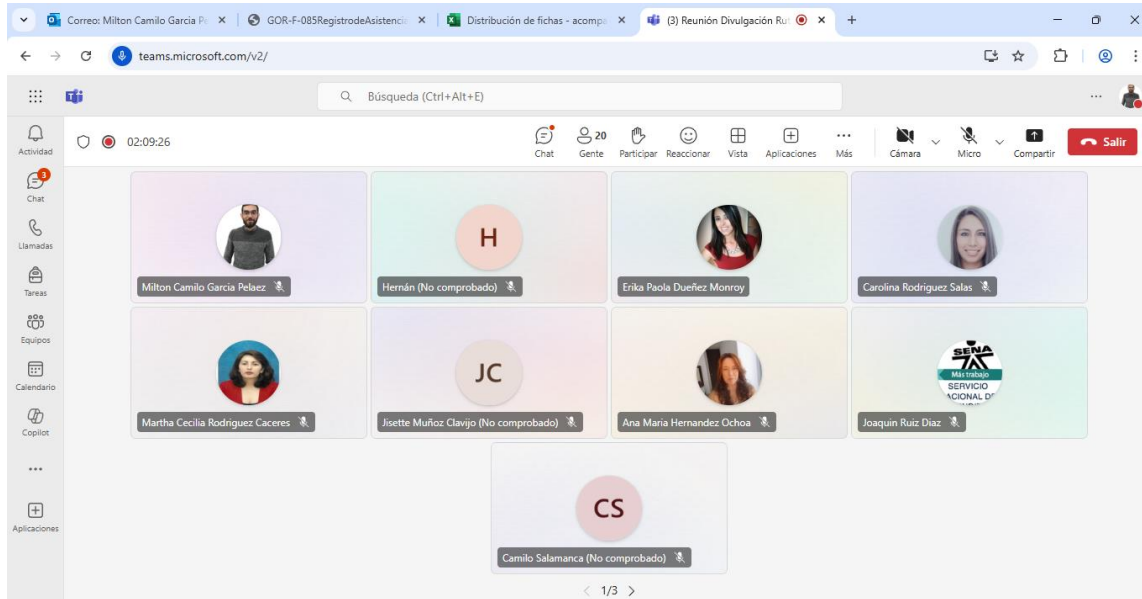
Correo: Milton Camilo Garcia P
GOR-F-085RegistrodeAsistenci
Distribución de fichas - acompa
(3) Reunión Divulgación Ru

teams.microsoft.com/v2/

Búsqueda (Ctrl+Alt+E)

Actividad
3
Chat
Llamadas
Tareas
Equipos
Calendario
Copilot
...
Aplicaciones

02:09:26

Chat
20
Gente
Participar
Reaccionar
Vista
Aplicaciones
Más
Cámara
Micro
Compartir
Salir

Milton Camilo Garcia Pelaez

H
Hernán (No comprobado)

Erika Paola Dueñez Monroy

Carolina Rodriguez Salas

Martha Cecilia Rodriguez Caceres

JC
Jisette Muñoz Clavijo (No comprobado)

Ana Maria Hernandez Ochoa

SENA
Más trabajo
SERVICIO
ACIONAL D
Joaquin Ruiz Diaz

CS
Camilo Salamanca (No comprobado)

1/3